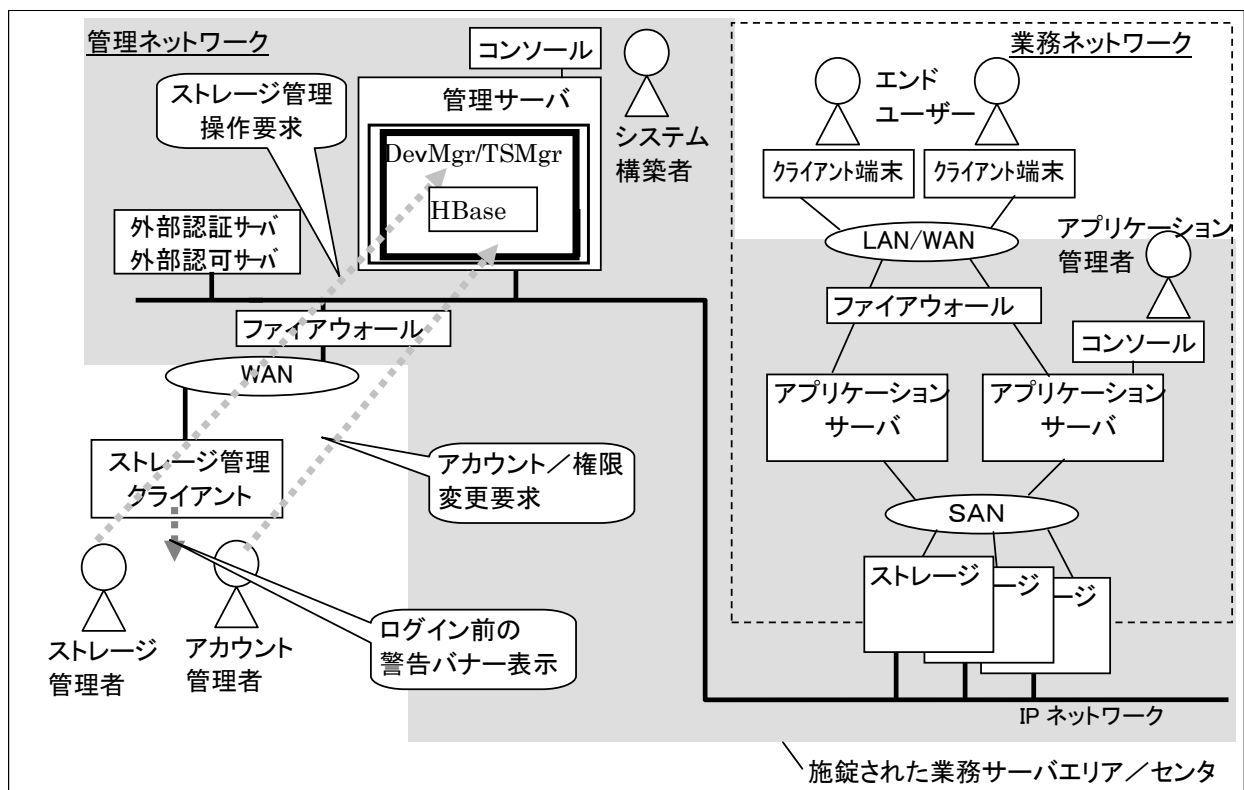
管理ネットワーク

コンソール

ストレージ管理
操作要求

管理サーバ

DevMgr/TSMgr

HBase

システム
構築者

業務ネットワーク

エンド
ユーザー

クライアント端末

クライアント端末

外部認証サーバ
外部認可サーバ

LAN/WAN

アプリケーション
管理者

ファイアウォール

ファイアウォール

コンソール

WAN

アプリケーション
サーバ

アプリケーション
サーバ

ストレージ管理
クライアント

アカウント／権限
変更要求

SAN

ストレージ

ージ

ージ

ストレージ
管理者

アカウント
管理者

ログイン前の
警告バナー表示

IP ネットワーク

施錠された業務サーバエリア／センタ